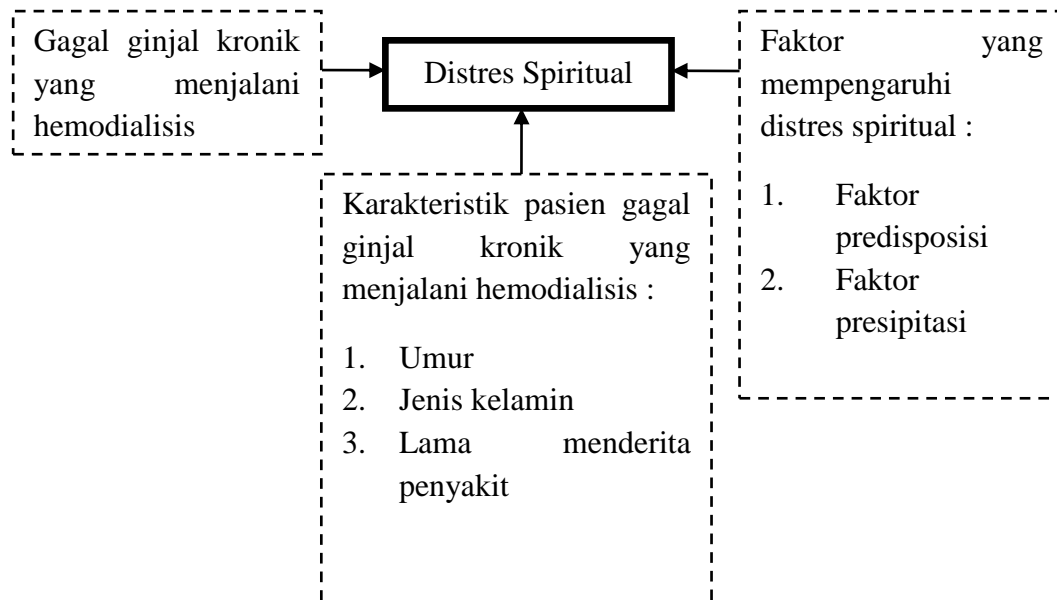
Gagal ginjal kronik yang menjalani hemodialisis

Distres Spiritual

Faktor yang mempengaruhi distres spiritual :

1. Faktor predisposisi
2. Faktor presipitasi

Karakteristik pasien gagal ginjal kronik yang menjalani hemodialisis :

1. Umur
2. Jenis kelamin
3. Lama menderita penyakit